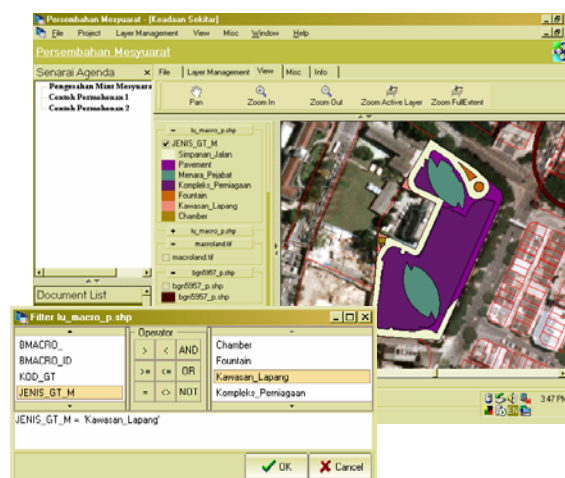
Persembahan Mesyuarat - [Keadaan Sekitar]

File Project Layer Management View Misc Window Help

Persembahan Mesyuarat

Senarai Agenda

Pengesahan Minit Mesyuara
Contoh Permohonan 1
Contoh Permohonan 2

Document List

File | Layer Management | View | Misc | Info

Pan | Zoom In | Zoom Out | Zoom Active Layer | Zoom FullExtent

lu_macro_p.shp
JENIS_GT_M
Simpanan_Jalan
Pavement
Menara_Pejabat
Kompleks_Perniagaan
Fountain
Kawasan_Lapang
Chamber

lu_macro_l.shp
macroland.tif
macroland.tif
bgn5957_p.shp
bgn5957_p.shp
bgn5957_p.shp

Filter lu_macro_p.shp

BMACRO_
BMACRO_ID
KOD_GT
JENIS_GT_M

Operator
> | < | AND
>= | <= | OR
= | <> | NOT

Chamber
Fountain
Kawasan_Lapang
Kompleks_Perniagaan

JENIS_GT_M = 'Kawasan_Lapang'

OK | Cancel

3:47 PM